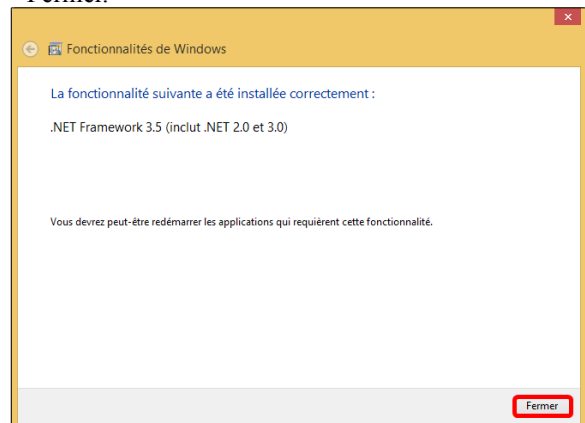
Fermer.

Fonctionnalités de Windows

La fonctionnalité suivante a été installée correctement :

.NET Framework 3.5 (inclut .NET 2.0 et 3.0)

Vous devrez peut-être redémarrer les applications qui requièrent cette fonctionnalité.

Fermer